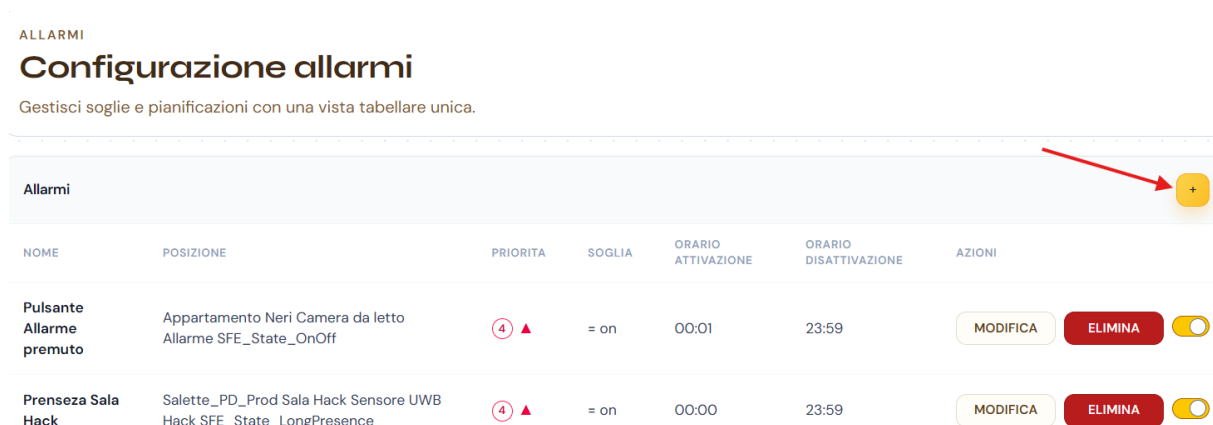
ALLARMI

Configurazione allarmi

Gestisci soglie e pianificazioni con una vista tabellare unica.

Allarmi

+

| NOME | POSIZIONE | PRIORITA | SOGLIA | ORARIO ATTIVAZIONE | ORARIO DISATTIVAZIONE | AZIONI |
|---|---|---|---|---|---|---|
| Pulsante Allarme premuto | Appartamento Neri Camera da letto Allarme SFE_State_OnOff | 4 ▲ | = on | 00:01 | 23:59 | MODIFICA ELIMINA |
| Prenseza Sala Hack | Salette_PD_Prod Sala Hack Sensore UWB Hack SFE_State_LongPresence | 4 ▲ | = on | 00:00 | 23:59 | MODIFICA ELIMINA |